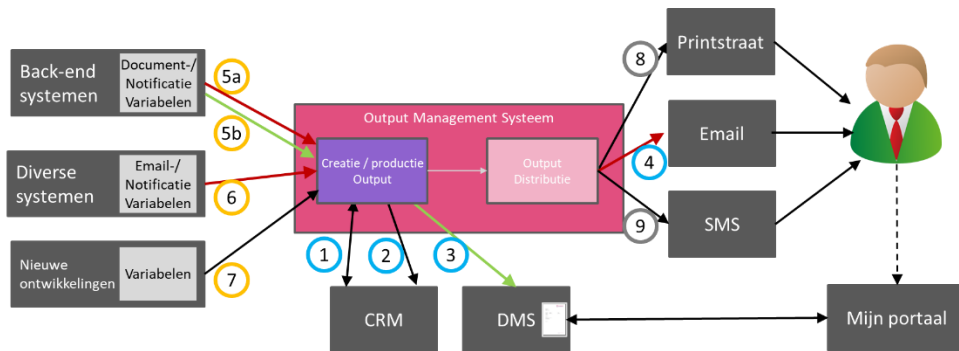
Back-end systemen

Document-/ Notificatie Variabelen

5a

5b

Diverse systemen

Email-/ Notificatie Variabelen

6

Nieuwe ontwikkelingen

Variabelen

7

Output Management Systeem

Creatie / productie Output

Output Distributie

1

2

3

CRM

DMS

8

Printstraat

Email

4

9

SMS

Mijn portaal